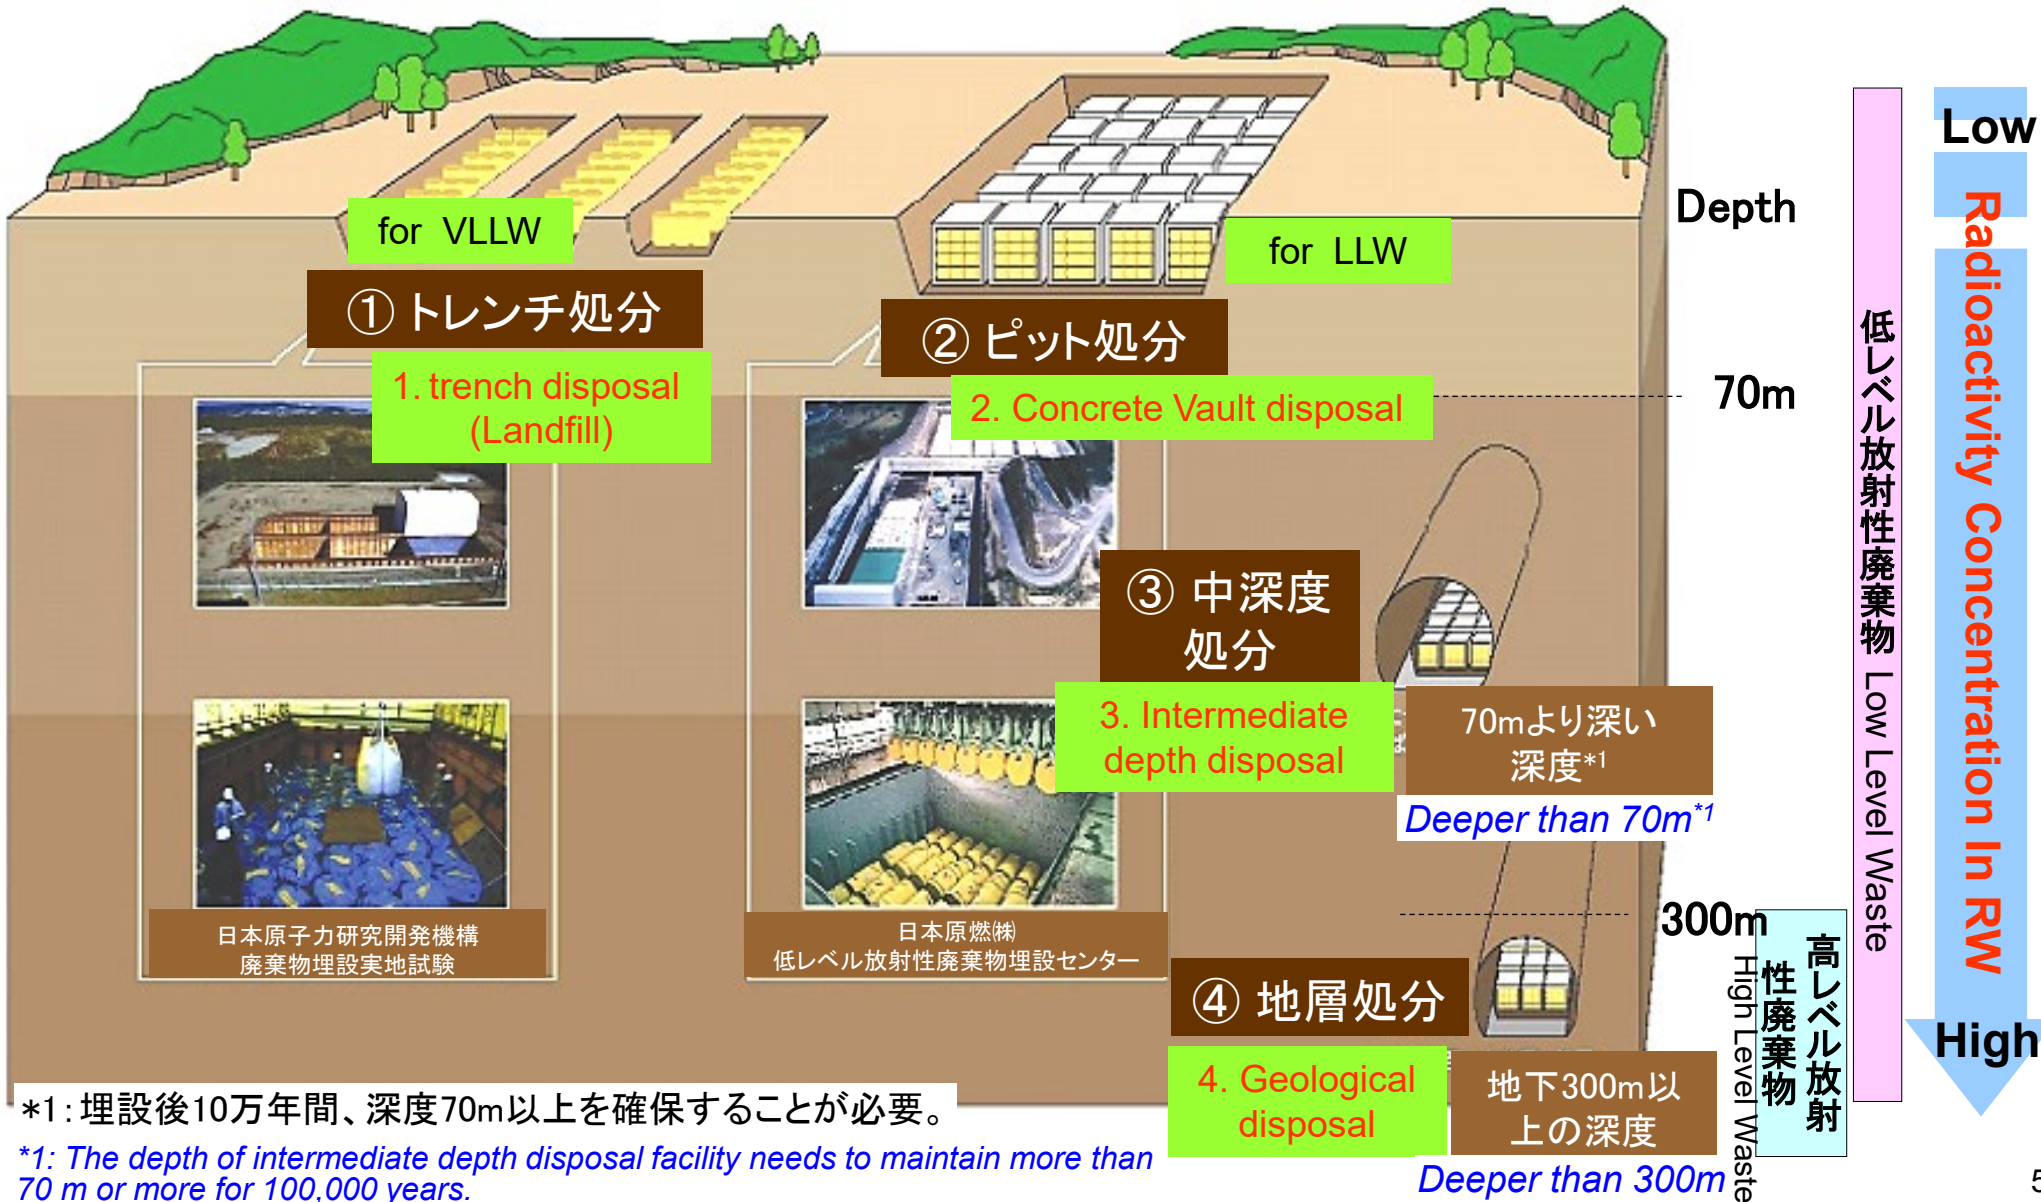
for VLLW

① トレンチ処分

1. trench disposal (Landfill)

for LLW

② ピット処分

2. Concrete Vault disposal

Depth

70m

③ 中深度処分

3. Intermediate depth disposal

70mより深い深度*1

Deeper than 70m$^{*1}$

300m

④ 地層処分

4. Geological disposal

地下300m以上の深度

Deeper than 300m

日本原子力研究開発機構
廃棄物埋設実地試験

日本原燃㈱
低レベル放射性廃棄物埋設センター

低レベル放射性廃棄物 Low Level Waste

高レベル放射性廃棄物 High Level Waste

Low

Radioactivity Concentration In RW

High

*1：埋設後10万年間、深度70m以上を確保することが必要。

*1: The depth of intermediate depth disposal facility needs to maintain more than 70 m or more for 100,000 years.